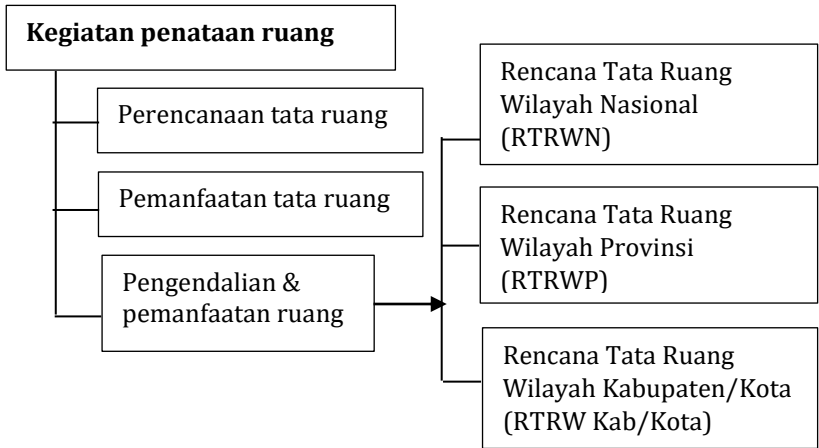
Kegiatan penataan ruang

Perencanaan tata ruang

Pemanfaatan tata ruang

Pengendalian & pemanfaatan ruang

Rencana Tata Ruang Wilayah Nasional (RTRWN)

Rencana Tata Ruang Wilayah Provinsi (RTRWP)

Rencana Tata Ruang Wilayah Kabupaten/Kota (RTRW Kab/Kota)